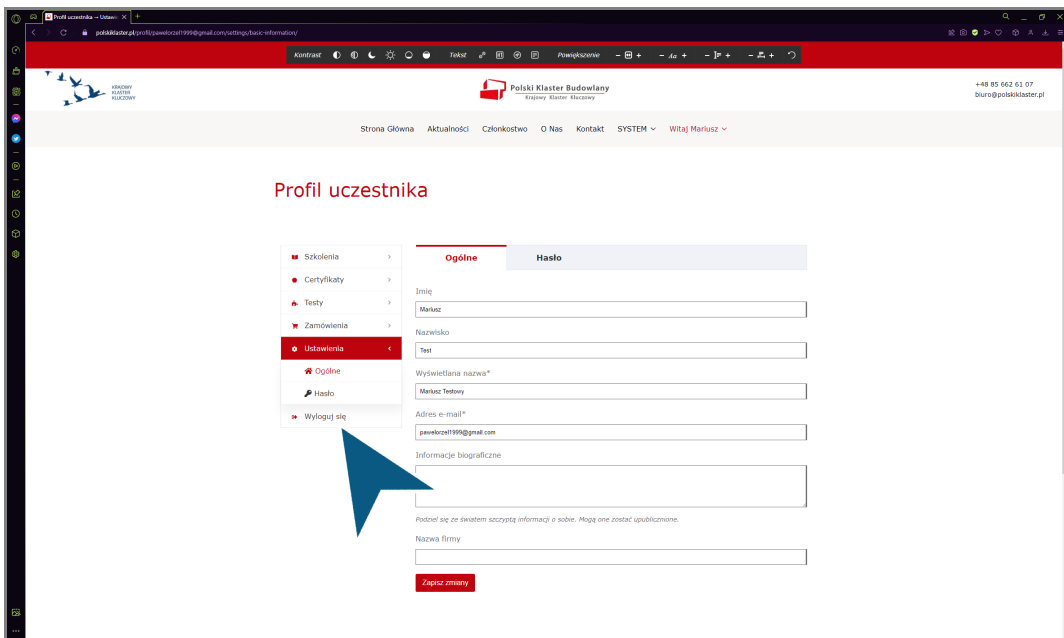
Profil uczestnika – Ustawi ×  +

polskiklaster.pl/profil/pawelorzel1999@gmail.com/settings/basic-information/

Kontrast   Tekst   Powiększenie   - Aa +

KRAJOWY KLASTER KLUCZOWY

Polski Klaster Budowlany
Krajowy Klaster Kluczowy

+48 85 662 61 07
biuro@polskiklaster.pl

Strona Główna   Aktualności   Członkostwo   O Nas   Kontakt   SYSTEM   Witaj Mariusz

Profil uczestnika

Szkolenia
Certyfikaty
Testy
Zamówienia
Ustawienia
Ogólne
Hasło
Wyloguj się

Ogólne   Hasło

Imię
Mariusz

Nazwisko
Test

Wyświetlana nazwa*
Mariusz Testowy

Adres e-mail*
pawelorzel1999@gmail.com

Informacje biograficzne

Podziel się ze światem szczyptą informacji o sobie. Mogą one zostać upublicznione.

Nazwa firmy

Zapisz zmiany